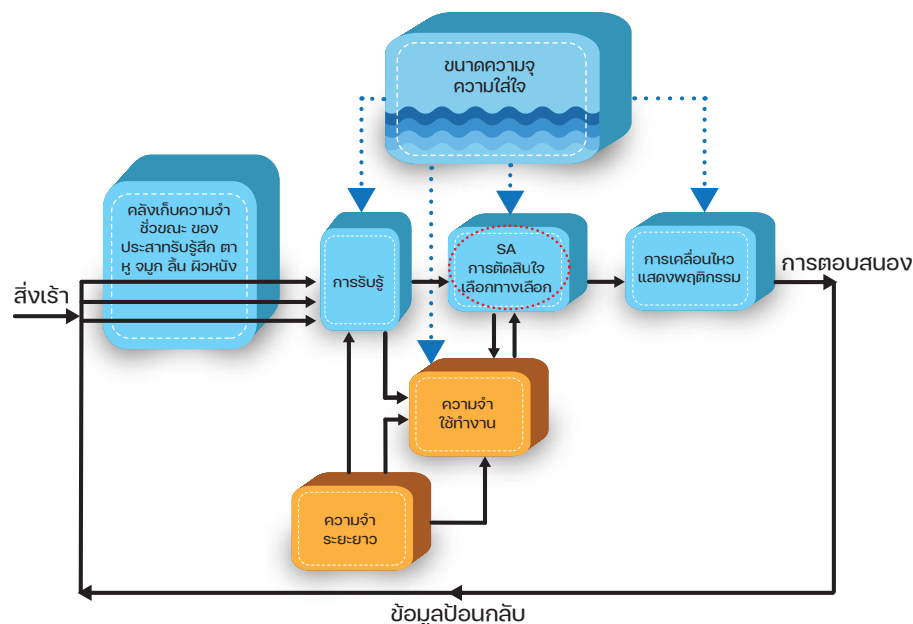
ขนาดความจุ
ความใส่ใจ

คลังเก็บความจำชั่วขณะ ของประสาทรับรู้สึก ตา หู จมูก ลิ้น ผิวหนัง

สิ่งเร้า

การรับรู้

SA
การตัดสินใจ
เลือกทางเลือก

การเคลื่อนไหว
แสดงพฤติกรรม

การตอบสนอง

ความจำ
ใช้ทำงาน

ความจำ
ระยะยาว

ข้อมูลป้อนกลับ